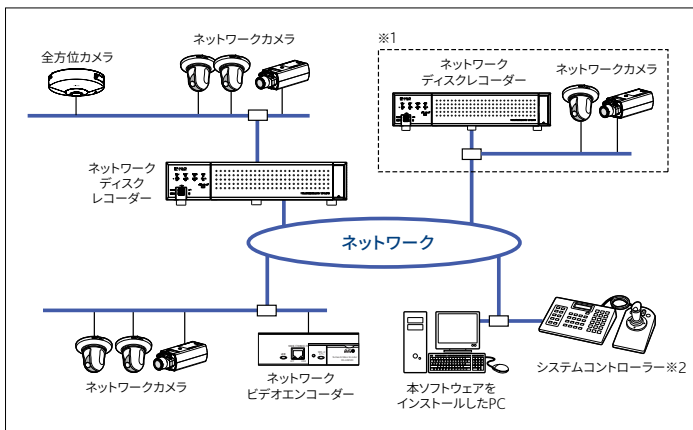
全方位カメラ

ネットワークカメラ

※1

ネットワークディスクレコーダー

ネットワークカメラ

ネットワークディスクレコーダー

ネットワーク

ネットワークカメラ

ネットワークビデオエンコーダー

本ソフトウェアをインストールしたPC

システムコントローラー※2